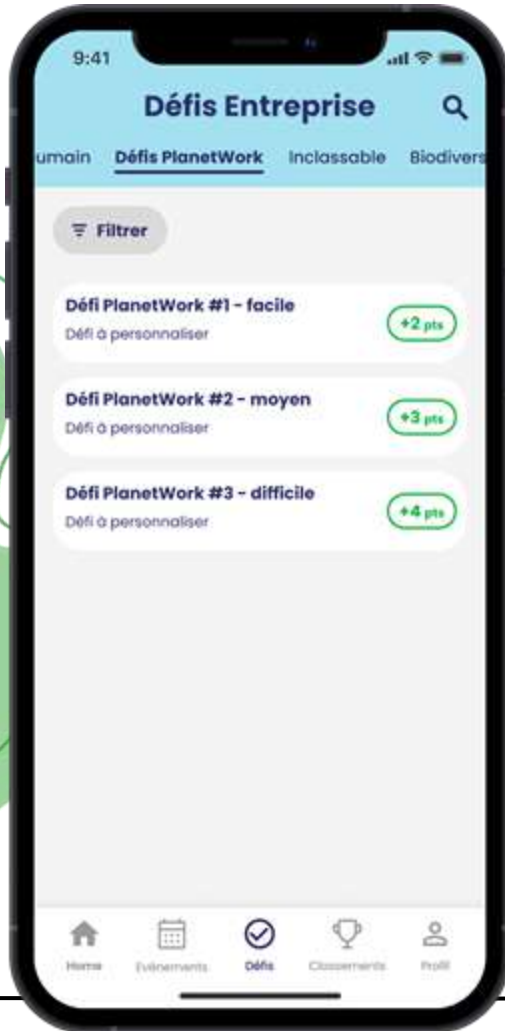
9:41

Défis Entreprise

umain Défis PlanetWork Inclassable Biodivers

Filtrer

Défi PlanetWork #1 - facile
Défi à personnaliser
+2 pts

Défi PlanetWork #2 - moyen
Défi à personnaliser
+3 pts

Défi PlanetWork #3 - difficile
Défi à personnaliser
+4 pts

Home Evénements Défis Classements Profil